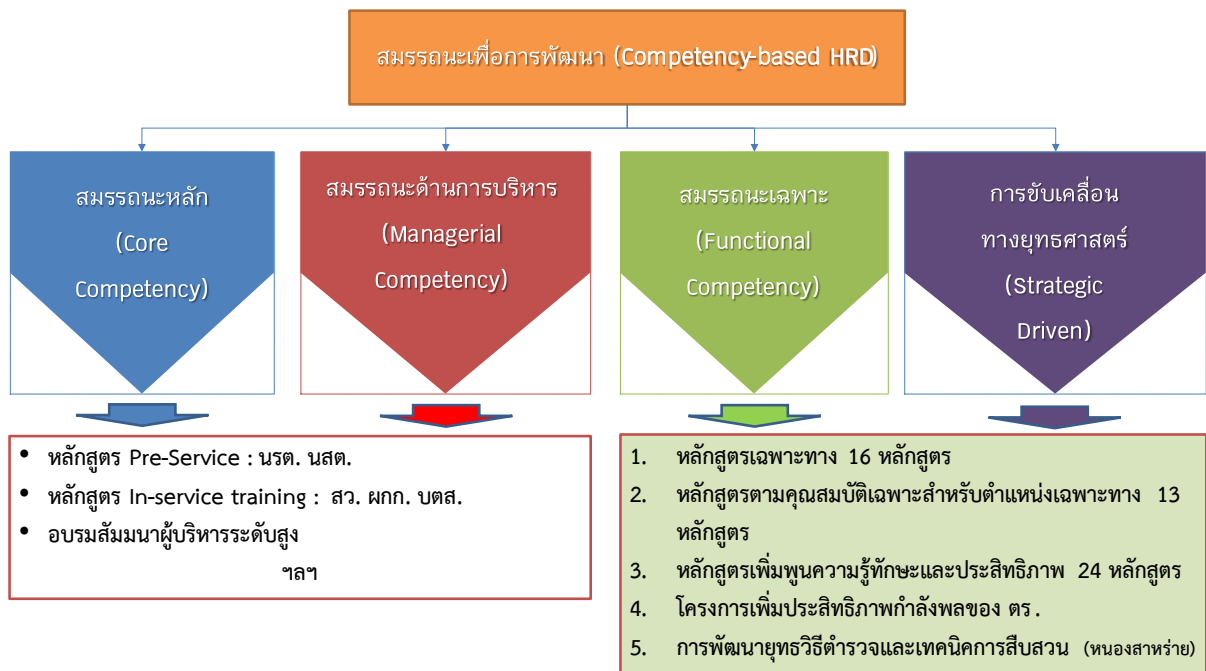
สมรรถนะเพื่อการพัฒนา (Competency-based HRD)

สมรรถนะหลัก (Core Competency)

สมรรถนะด้านการบริหาร (Managerial Competency)

สมรรถนะเฉพาะ (Functional Competency)

การขับเคลื่อนทางยุทธศาสตร์ (Strategic Driven)

• หลักสูตร Pre-Service : นรต. นสต.
• หลักสูตร In-service training : สว. ผกก. บตส.
• อบรมสัมมนาผู้บริหารระดับสูง

ฯลฯ

1. หลักสูตรเฉพาะทาง 16 หลักสูตร
2. หลักสูตรตามคุณสมบัติเฉพาะสำหรับตำแหน่งเฉพาะทาง 13 หลักสูตร
3. หลักสูตรเพิ่มพูนความรู้ทักษะและประสิทธิภาพ 24 หลักสูตร
4. โครงการเพิ่มประสิทธิภาพกำลังพลของ ตร.
5. การพัฒนายุทธวิธีตำรวจและเทคนิคการสืบสวน (หนองสาหร่าย)